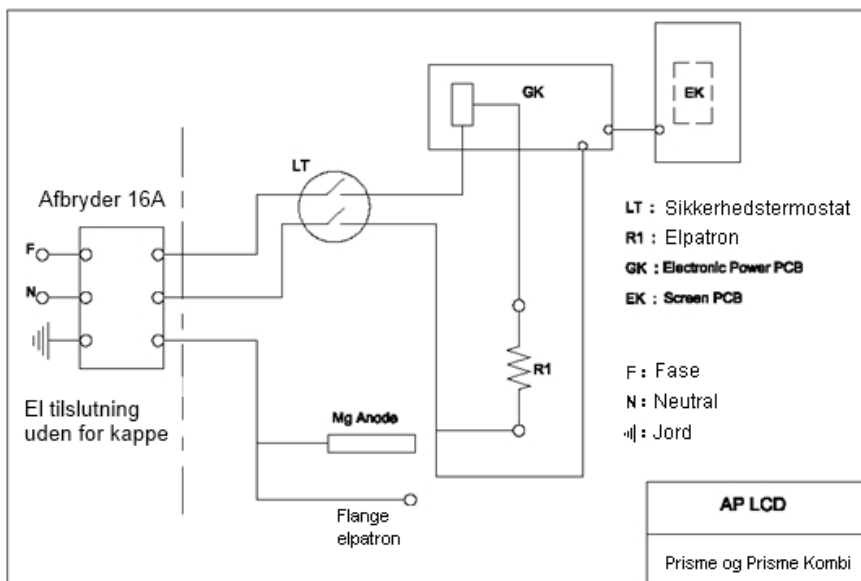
GK

EK

LT

Afbryder 16A

F

N

LT : Sikkerhedstermostat
R1 : Elpatron
GK : Electronic Power PCB
EK : Screen PCB

R1

F : Fase
N : Neutral
: Jord

El tilslutning uden for kappe

Mg Anode

Flange elpatron

AP LCD

Prisme og Prisme Kombi